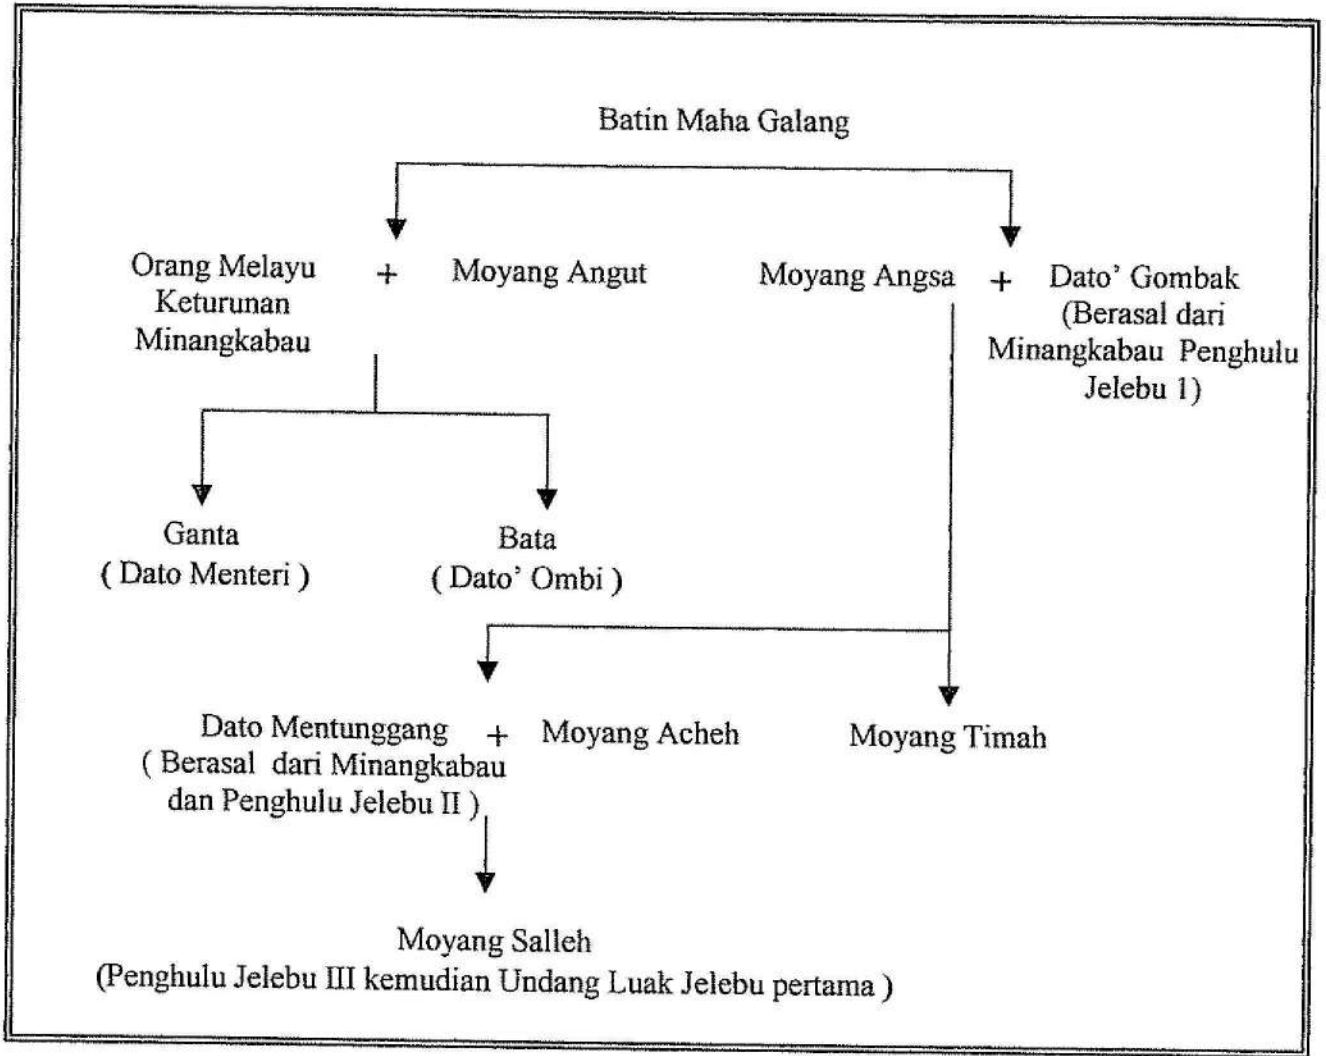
Batin Maha Galang

Orang Melayu Keturunan Minangkabau + Moyang Angut

Moyang Angsa + Dato' Gombak (Berasal dari Minangkabau Penghulu Jelebu 1)

Ganta ( Dato Menteri )

Bata ( Dato' Ombi )

Dato Mentunggang ( Berasal dari Minangkabau dan Penghulu Jelebu II ) + Moyang Acheh

Moyang Timah

Moyang Salleh (Penghulu Jelebu III kemudian Undang Luak Jelebu pertama )